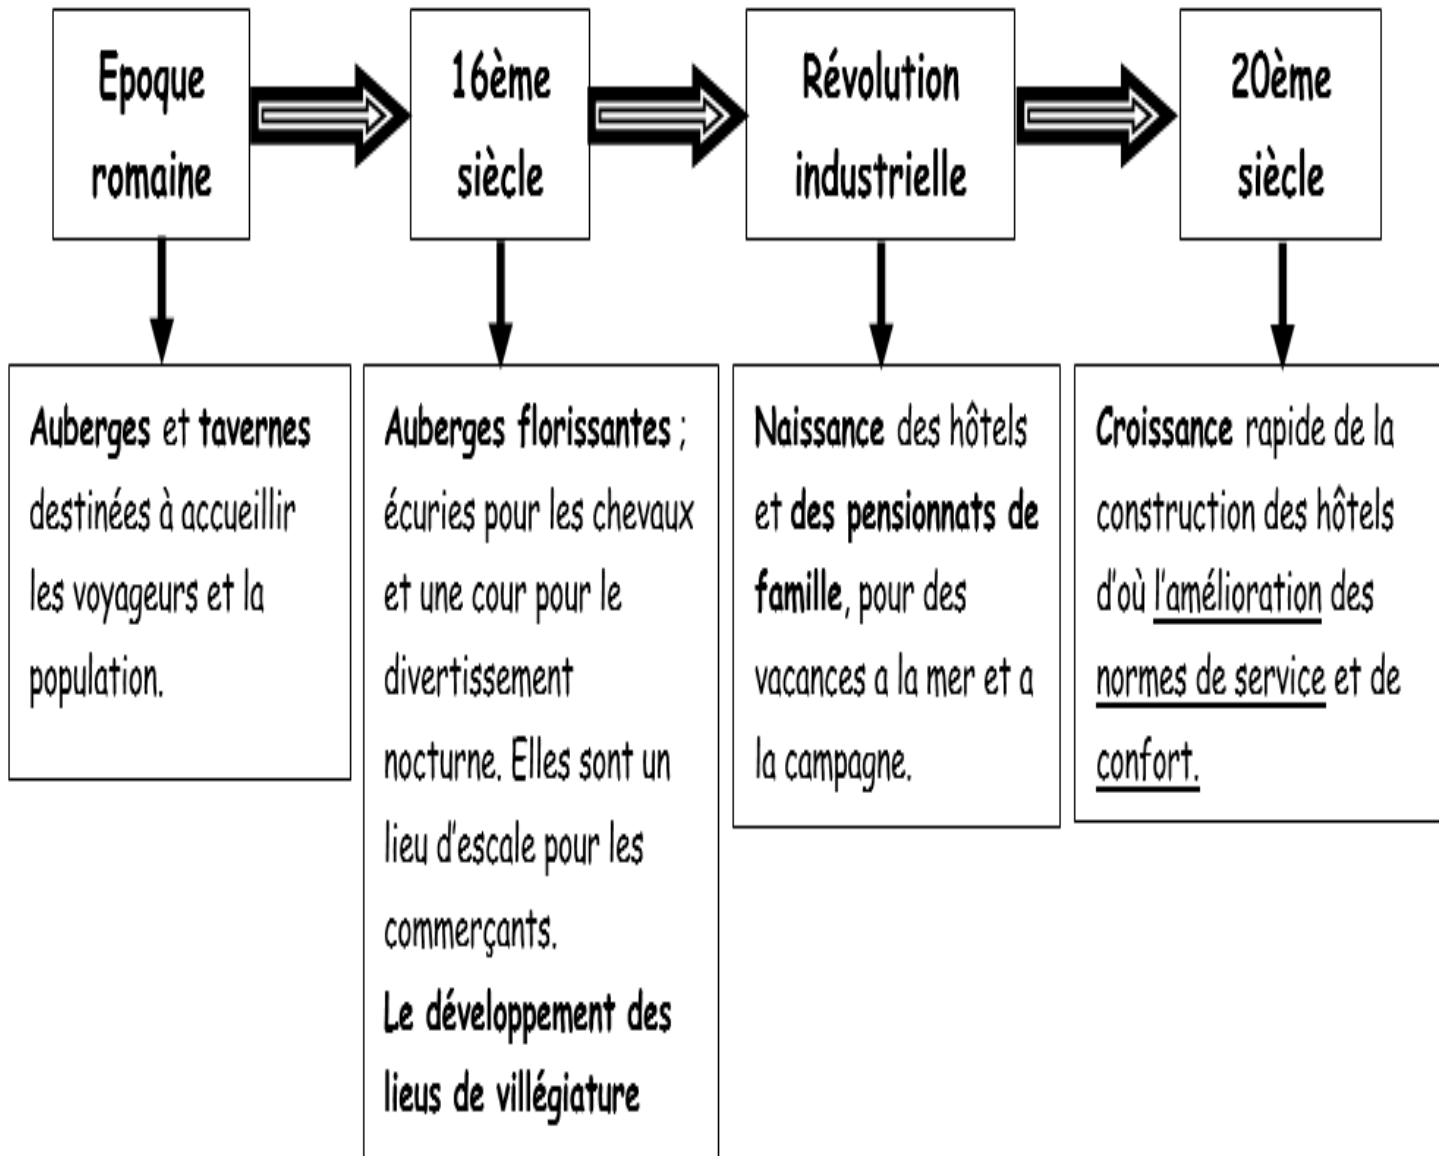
Epoque romaine

16ème siècle

Révolution industrielle

20ème siècle

Auberges et tavernes destinées à accueillir les voyageurs et la population.

Auberges florissantes ; écuries pour les chevaux et une cour pour le divertissement nocturne. Elles sont un lieu d'escale pour les commerçants.
Le développement des lieux de villégiature

Naissance des hôtels et des pensionnats de famille, pour des vacances a la mer et a la campagne.

Croissance rapide de la construction des hôtels d'où l'amélioration des normes de service et de confort.